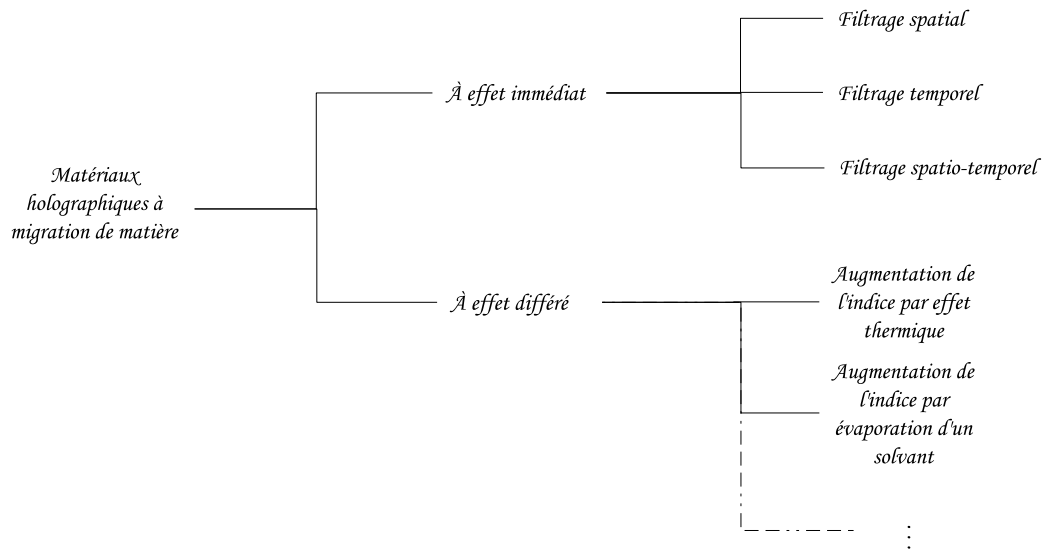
Matériaux holographiques à migration de matière

À effet immédiat

Filtrage spatial

Filtrage temporel

Filtrage spatio-temporel

À effet différé

Augmentation de l'indice par effet thermique

Augmentation de l'indice par évaporation d'un solvant

⋮